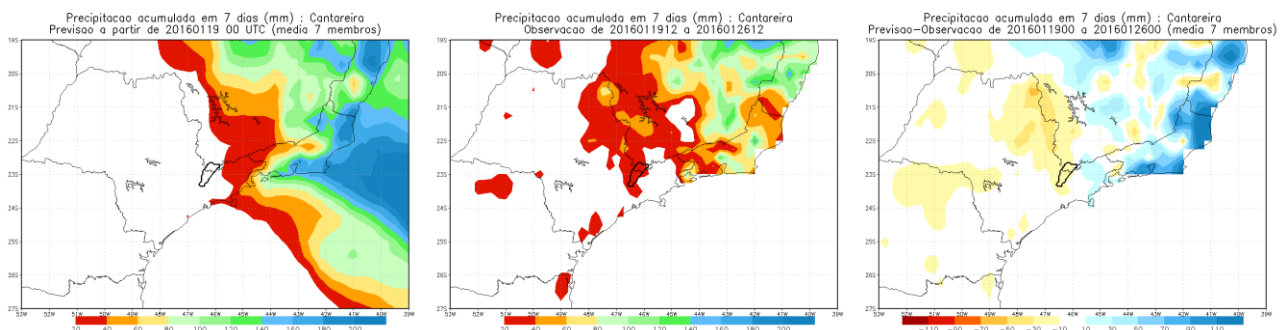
Precipitacao acumulada em 7 dias (mm) : Cantareira
Previsao a partir de 20160119 00 UTC (media 7 membros)

19S
20S
21S
22S
23S
24S
25S
26S
27S
53W 52W 51W 50W 49W 48W 47W 46W 45W 44W 43W 42W 41W 40W 39W
20 40 60 80 100 120 140 160 180 200

Precipitacao acumulada em 7 dias (mm) : Cantareira
Observacao de 2016011912 a 2016012612

19S
20S
21S
22S
23S
24S
25S
26S
27S
53W 52W 51W 50W 49W 48W 47W 46W 45W 44W 43W 42W 41W 40W 39W
20 40 60 80 100 120 140 160 180 200

Precipitacao acumulada em 7 dias (mm) : Cantareira
Previsao-Observacao de 2016011900 a 2016012600 (media 7 membros)

19S
20S
21S
22S
23S
24S
25S
26S
27S
53W 52W 51W 50W 49W 48W 47W 46W 45W 44W 43W 42W 41W 40W 39W
-110 -90 -70 -50 -30 -10 10 30 50 70 90 110